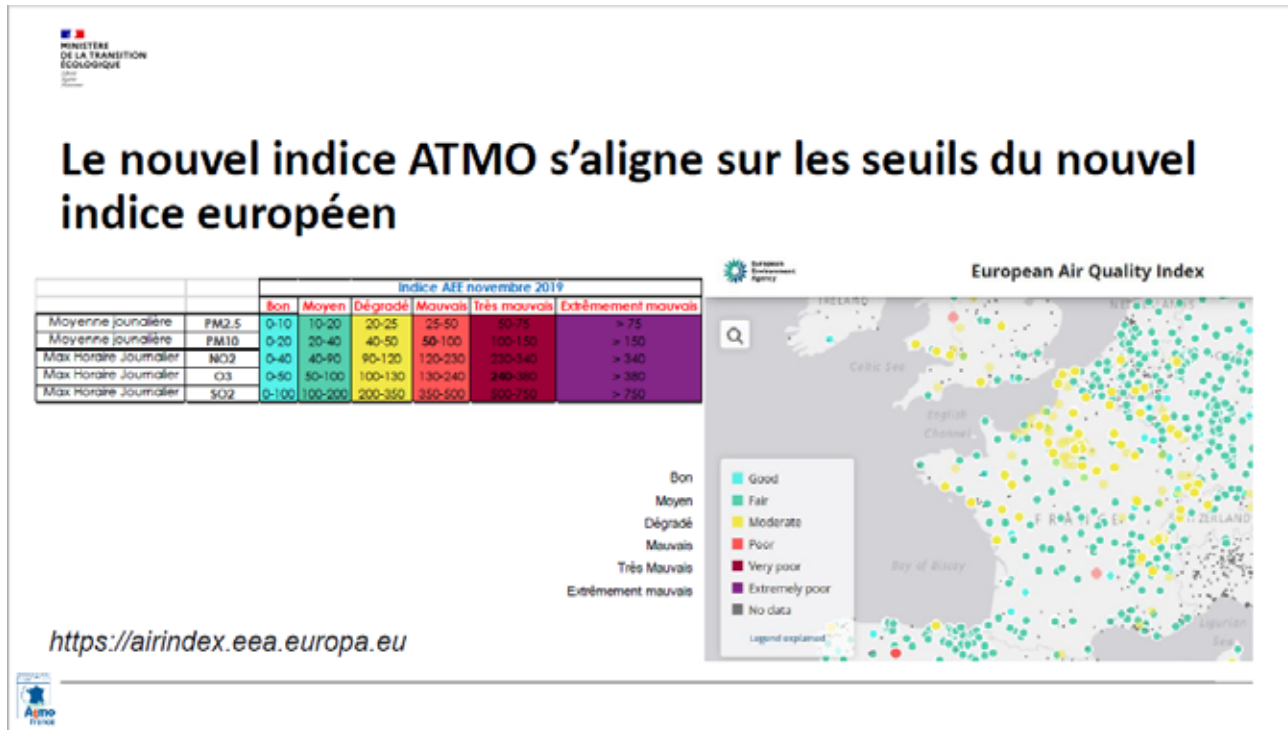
MINISTÈRE
DE LA TRANSITION
ÉCOLOGIQUE
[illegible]

Le nouvel indice ATMO s'aligne sur les seuils du nouvel indice européen

| | | Indice AEE novembre 2019 | | | | | |
|---|---|---|---|---|---|---|---|
| | | Bon | Moyen | Dégradé | Mauvais | Très mauvais | Extrêmement mauvais |
| Moyenne journalière | PM2.5 | 0-10 | 10-20 | 20-25 | 25-50 | 50-75 | > 75 |
| Moyenne journalière | PM10 | 0-20 | 20-40 | 40-50 | 50-100 | 100-150 | > 150 |
| Max Horaire Journalier | NO2 | 0-40 | 40-90 | 90-120 | 120-230 | 230-340 | > 340 |
| Max Horaire Journalier | O3 | 0-50 | 50-100 | 100-130 | 130-240 | 240-380 | > 380 |
| Max Horaire Journalier | SO2 | 0-100 | 100-200 | 200-350 | 350-500 | 500-750 | > 750 |

European Environment Agency
European Air Quality Index

IRELAND
Celtic Sea
English Channel
FRANCE
Bay of Biscay
ZERLAND
Ligurian Sea

Bon
Moyen
Dégradé
Mauvais
Très Mauvais
Extrêmement mauvais

Good
Fair
Moderate
Poor
Very poor
Extremely poor
No data
Legend explained

https://airindex.eea.europa.eu

Atmo France